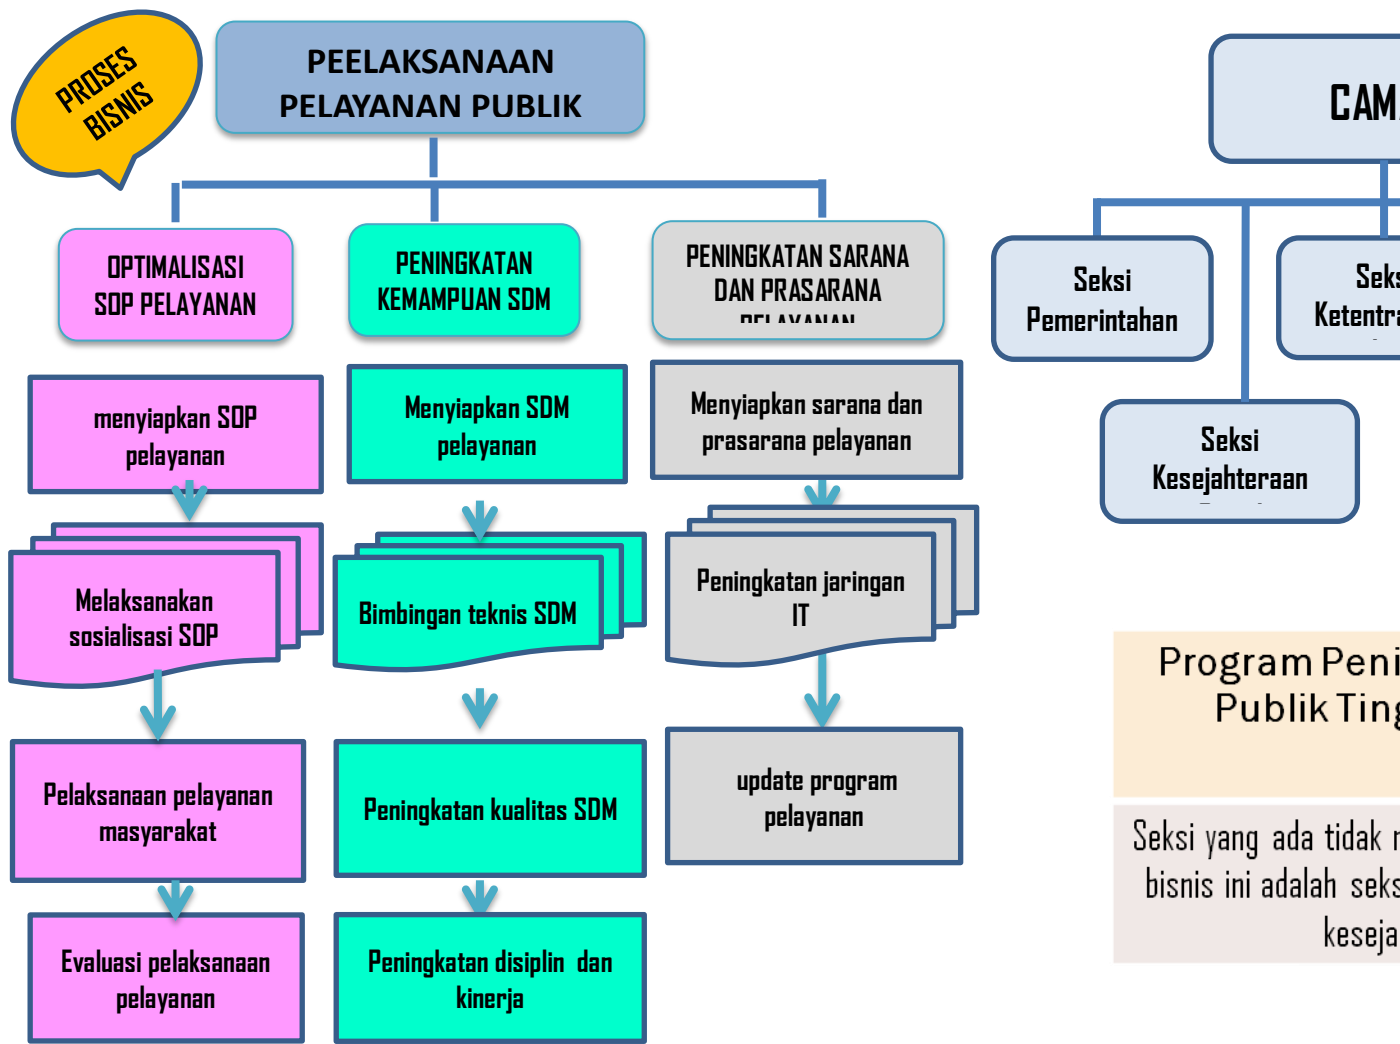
PROSES BISNIS

PEELAKSANAAN PELAYANAN PUBLIK

OPTIMALISASI SOP PELAYANAN

PENINGKATAN KEMAMPUAN SDM

PENINGKATAN SARANA DAN PRASARANA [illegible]

menyiapkan SOP pelayanan

Melaksanakan sosialisasi SOP

Pelaksanaan pelayanan masyarakat

Evaluasi pelaksanaan pelayanan

Menyiapkan SDM pelayanan

Bimbingan teknis SDM

Peningkatan kualitas SDM

Peningkatan disiplin dan kinerja

Menyiapkan sarana dan prasarana pelayanan

Peningkatan jaringan IT

update program pelayanan

CAM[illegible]

Seksi Pemerintahan

Seks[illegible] Ketentr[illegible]

Seksi Kesejahteraan

Program Peni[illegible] Publik Ting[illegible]

Seksi yang ada tidak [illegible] bisnis ini adalah seks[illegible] keseja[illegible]